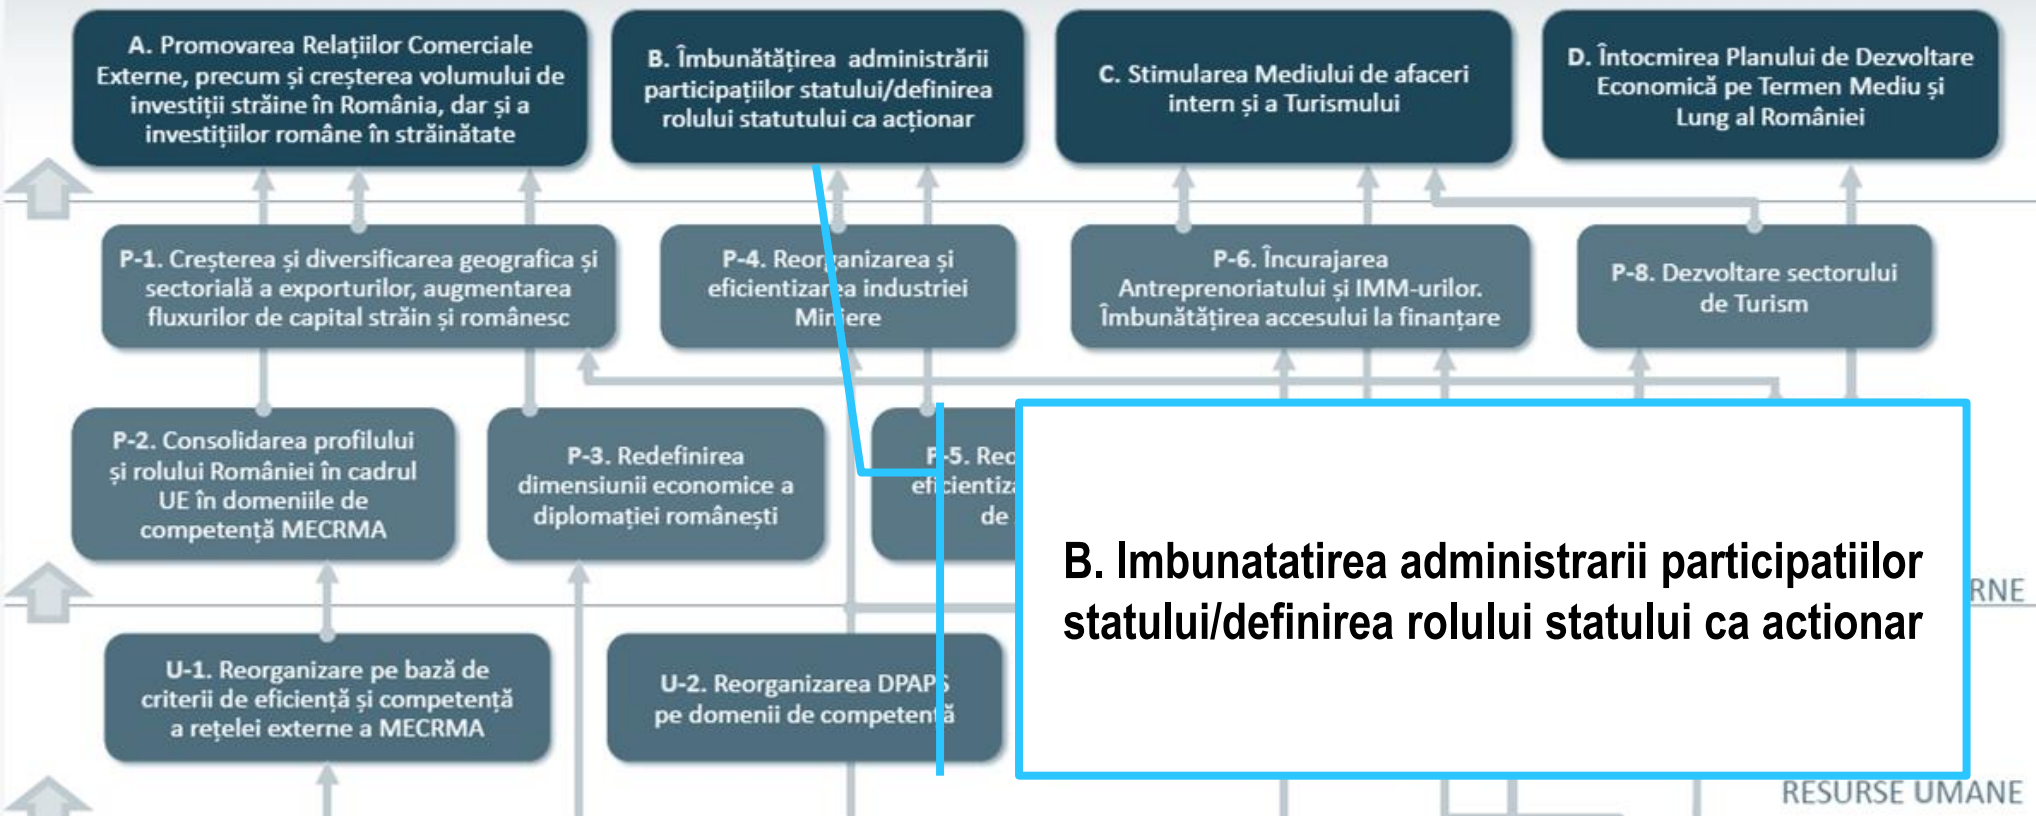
A. Promovarea Relațiilor Comerciale Externe, precum și creșterea volumului de investiții străine în România, dar și a investițiilor române în străinătate

B. Îmbunătățirea administrării participațiilor statului/definirea rolului statutului ca acționar

C. Stimularea Mediului de afaceri intern și a Turismului

D. Întocmirea Planului de Dezvoltare Economică pe Termen Mediu și Lung al României

P-1. Creșterea și diversificarea geografica și sectorială a exporturilor, augmentarea fluxurilor de capital străin și românesc

P-4. Reorganizarea și eficientizarea industriei Miniere

P-6. Încurajarea Antreprenoriatului și IMM-urilor. Îmbunătățirea accesului la finanțare

P-8. Dezvoltare sectorului de Turism

P-2. Consolidarea profilului și rolului României în cadrul UE în domeniile de competență MECRMA

P-3. Redefinirea dimensiunii economice a diplomației românești

P-5. Reo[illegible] eficientiz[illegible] de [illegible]

B. Imbunatatirea administrarii participatiilor statului/definirea rolului statului ca actionar

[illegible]RNE

U-1. Reorganizare pe bază de criterii de eficiență și competență a rețelei externe a MECRMA

U-2. Reorganizarea DPAPS pe domenii de competență

RESURSE UMANE